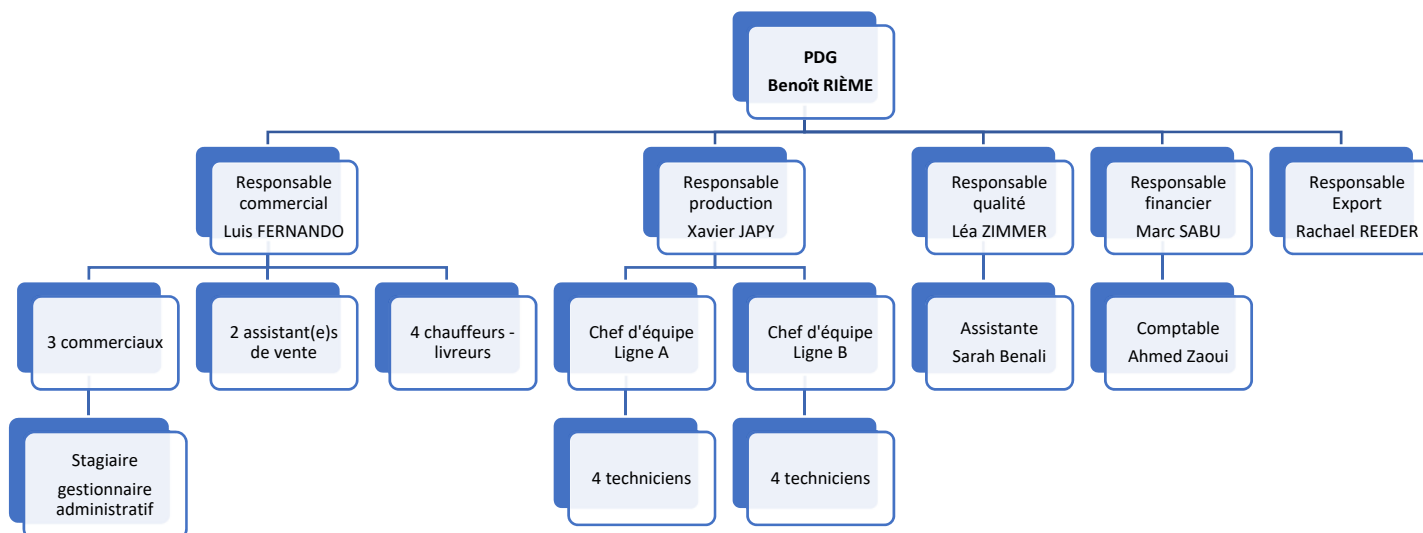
PDG
Benoît RIÈME

Responsable commercial
Luis FERNANDO

3 commerciaux

Stagiaire
gestionnaire administratif

2 assistant(e)s de vente

4 chauffeurs - livreurs

Responsable production
Xavier JAPY

Chef d'équipe Ligne A

4 techniciens

Chef d'équipe Ligne B

4 techniciens

Responsable qualité
Léa ZIMMER

Assistante
Sarah Benali

Responsable financier
Marc SABU

Comptable
Ahmed Zaoui

Responsable Export
Rachael REEDER